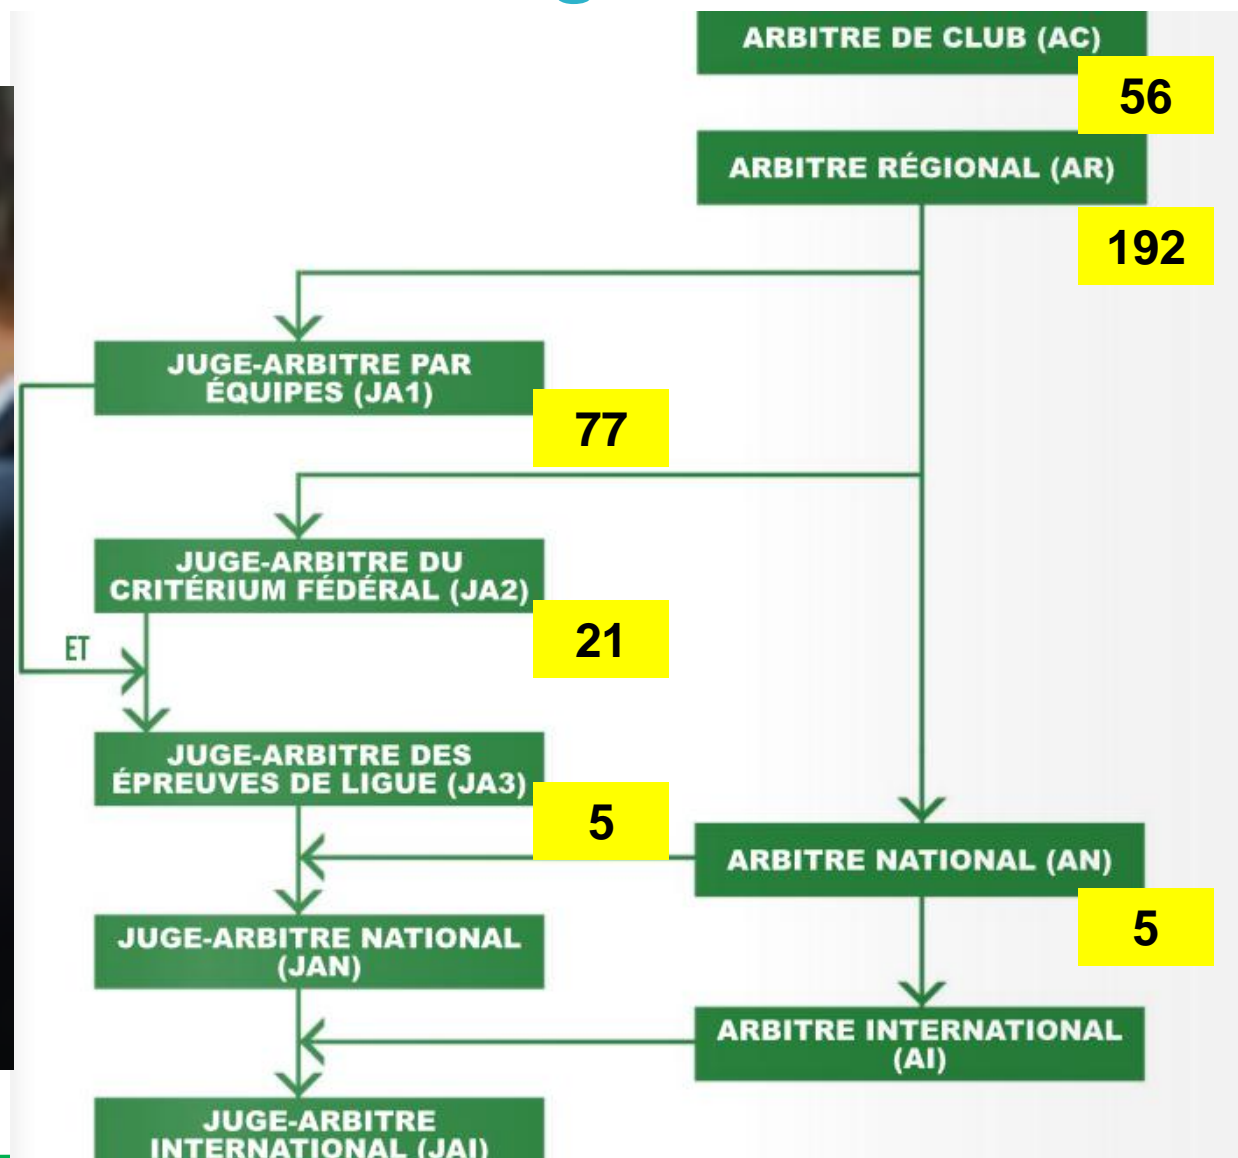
ARBITRE DE CLUB (AC)

56

ARBITRE RÉGIONAL (AR)

192

JUGE-ARBITRE PAR ÉQUIPES (JA1)

77

JUGE-ARBITRE DU CRITÉRIUM FÉDÉRAL (JA2)

21

ET

JUGE-ARBITRE DES ÉPREUVES DE LIGUE (JA3)

5

ARBITRE NATIONAL (AN)

5

JUGE-ARBITRE NATIONAL (JAN)

ARBITRE INTERNATIONAL (AI)

JUGE-ARBITRE INTERNATIONAL (JAI)